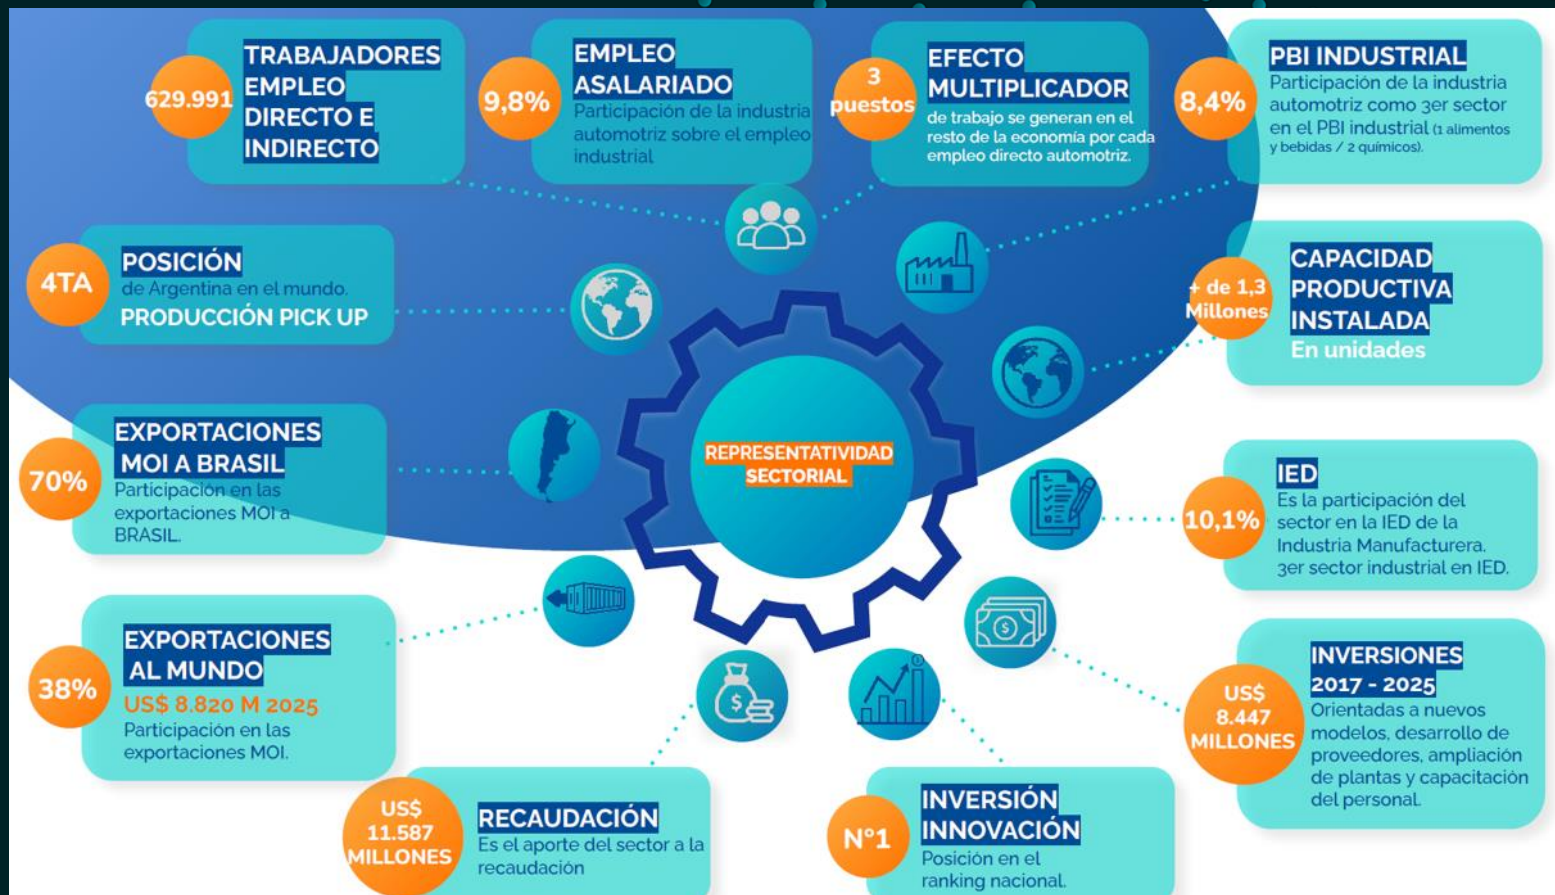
629.991

TRABAJADORES EMPLEO DIRECTO E INDIRECTO

9,8%

EMPLEO ASALARIADO

Participación de la industria automotriz sobre el empleo industrial

3 puestos

EFECTO MULTIPLICADOR

de trabajo se generan en el resto de la economía por cada empleo directo automotriz.

8,4%

PBI INDUSTRIAL

Participación de la industria automotriz como 3er sector en el PBI industrial (1 alimentos y bebidas / 2 químicos).

4TA

POSICIÓN

de Argentina en el mundo.

PRODUCCIÓN PICK UP

+ de 1,3 Millones

CAPACIDAD PRODUCTIVA INSTALADA

En unidades

70%

EXPORTACIONES MOI A BRASIL

Participación en las exportaciones MOI a BRASIL.

REPRESENTATIVIDAD SECTORIAL

10,1%

IED

Es la participación del sector en la IED de la Industria Manufacturera. 3er sector industrial en IED.

38%

EXPORTACIONES AL MUNDO

US$ 8.820 M 2025

Participación en las exportaciones MOI.

US$ 8.447 MILLONES

INVERSIONES 2017 - 2025

Orientadas a nuevos modelos, desarrollo de proveedores, ampliación de plantas y capacitación del personal.

US$ 11.587 MILLONES

RECAUDACIÓN

Es el aporte del sector a la recaudación

N°1

INVERSIÓN INNOVACIÓN

Posición en el ranking nacional.